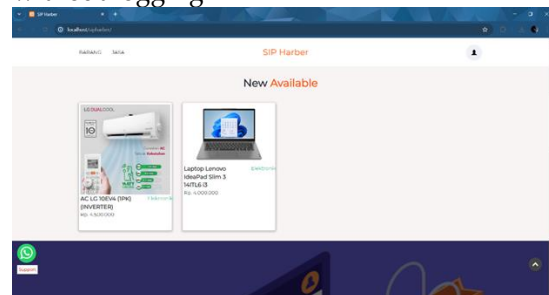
SIP Harber

localhost/sipharber/

Beranda Jasa

SIP Harber

New Available

LG DUALCOOL

10

AC LG 10EV4 (1PK) (INVERTER)

Elektronik

Rp. 4.500.000

Laptop Lenovo IdeaPad Slim 3 14ITL6 i3

Elektronik

Rp. 6.000.000

Support